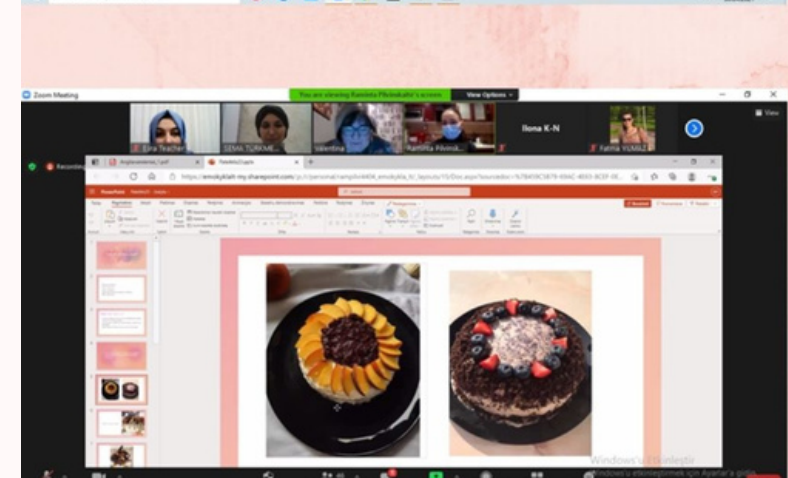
Zoom Meeting

You are viewing Ramiota Pikviskaite's screen

View Options

Esra Teacher

SEMA TÜRKME...

Valentina

Ramita Pilvinä...

Ilona K-N

Fatma YILMAZ

View

Recording

Açıklamalarınız_1.pdf

Yeniden(2).pptx

https://emokykla-my.sharepoint.com/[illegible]

PowerPoint

Windows'u Etkinleştir

Windows'u etkinleştirmek için Ayarlar'a gidin.